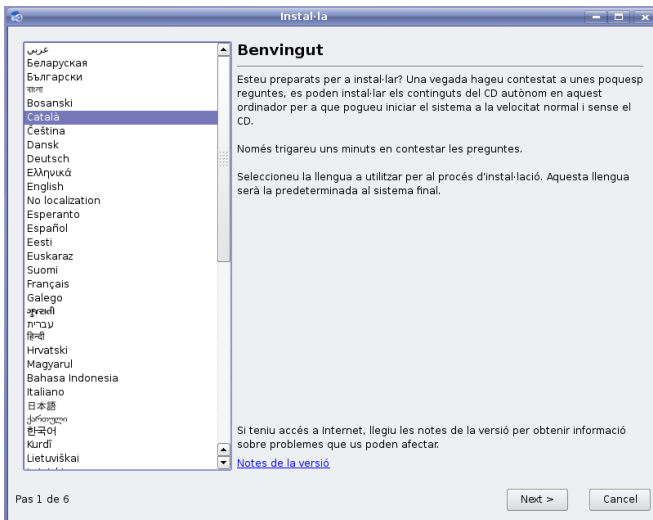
Instal·la

عربي
Беларуская
Български
বাংলা
Bosanski
Català
Čeština
Dansk
Deutsch
Ελληνικά
English
No localization
Esperanto
Español
Eesti
Euskaraz
Suomi
Français
Galego
ગુજરાતી
עברית
हिन्दी
Hrvatski
Magyarul
Bahasa Indonesia
Italiano
日本語
ქართული
한국어
Kurdî
Lietuviškai

Benvingut

Esteu preparats per a instal·lar? Una vegada hageu contestat a unes poquesp reguntes, es poden instal·lar els continguts del CD autònom en aquest ordinador per a que pogueu iniciar el sistema a la velocitat normal i sense el CD.

Només trigareu uns minuts en contestar les preguntes.

Seleccioneu la llengua a utilitzar per al procés d'instal·lació. Aquesta llengua serà la predeterminada al sistema final.

Si teniu accés a Internet, llegiu les notes de la versió per obtenir informació sobre problemes que us poden afectar.

Notes de la versió

Pas 1 de 6

Next >

Cancel